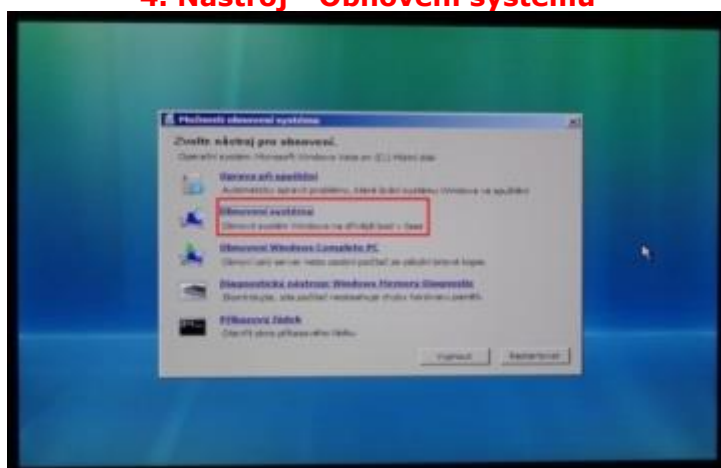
4. Nástroj – Obnovení systému

Možnosti obnovení systému

Zvolte nástroj pro obnovení.

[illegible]

Oprava při spuštění

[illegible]

Obnovení systému

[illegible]

Obnovení Windows Complete PC

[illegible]

Diagnostický nástroj Windows Memory Diagnostic

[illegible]

Příkazový řádek

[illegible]

Vypnout

Restartovat